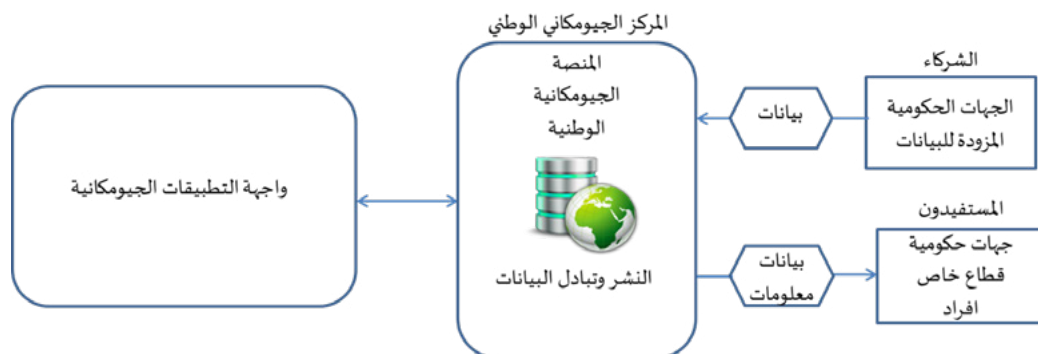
المركز الجيومكاني الوطني

المنصة
الجيومكانية
الوطنية

النشر وتبادل البيانات

واجهة التطبيقات الجيومكانية

الشركاء

الجهات الحكومية
المزودة للبيانات

بيانات

المستفيدون

جهات حكومية
قطاع خاص
افراد

بيانات
معلومات